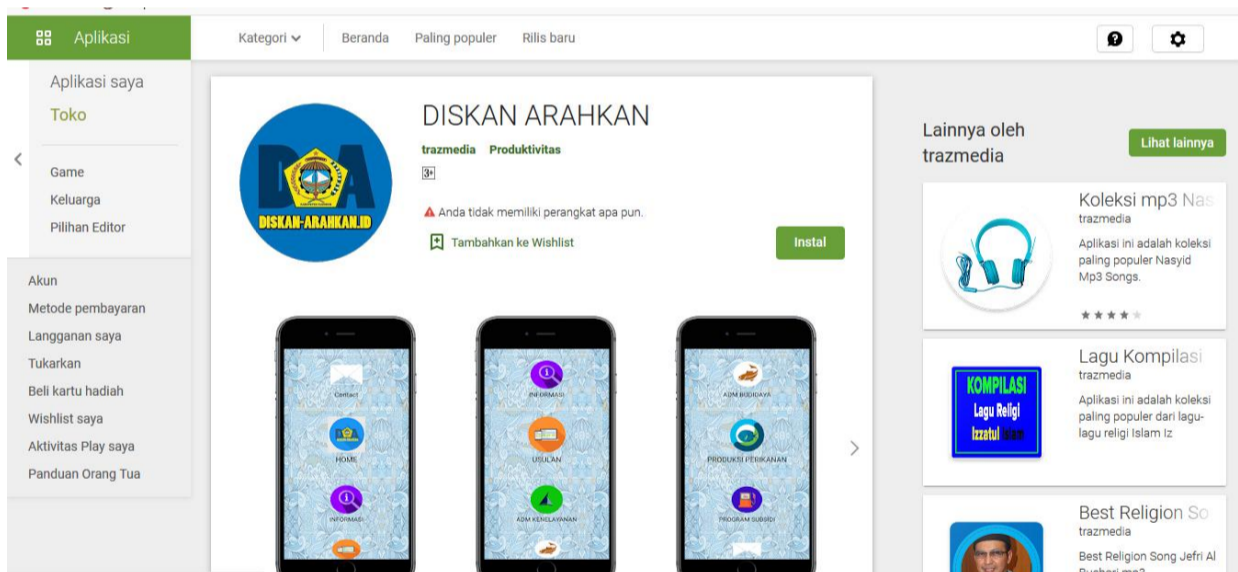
Aplikasi

Kategori

Beranda

Paling populer

Rilis baru

Aplikasi saya

Toko

Game

Keluarga

Pilihan Editor

Akun

Metode pembayaran

Langganan saya

Tukarkan

Beli kartu hadiah

Wishlist saya

Aktivitas Play saya

Panduan Orang Tua

DISKAN-ARAHKAN.ID

DISKAN ARAHKAN

trazmedia Produktivitas

3+

Anda tidak memiliki perangkat apa pun.

Tambahkan ke Wishlist

Instal

Contact

HOME

INFORMASI

INFORMASI

USULAN

ADM KENELAYANAN

ADM BUDIDAYA

PRODUKSI PERIKANAN

PROGRAM SUBSIDI

Lainnya oleh trazmedia

Lihat lainnya

Koleksi mp3 Nas

trazmedia

Aplikasi ini adalah koleksi paling populer Nasyid Mp3 Songs.

Lagu Kompilasi

trazmedia

KOMPILASI Lagu Religi Izzatul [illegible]

Aplikasi ini adalah koleksi paling populer dari lagu-lagu religi Islam Iz

Best Religion So

trazmedia

Best Religion Song Jefri Al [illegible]